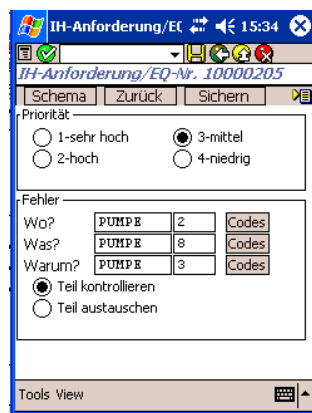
IH-Anforderung/EÇ 15:34

IH-Anforderung/EQ-Nr. 10000205

Schema | Zurück | Sichern

Priorität

1-sehr hoch
3-mittel
2-hoch
4-niedrig

Fehler

| Wo? | PUMPE | 2 | Codes |
|---|---|---|---|
| Was? | PUMPE | 8 | Codes |
| Warum? | PUMPE | 3 | Codes |

Teil kontrollieren
Teil austauschen

Tools View